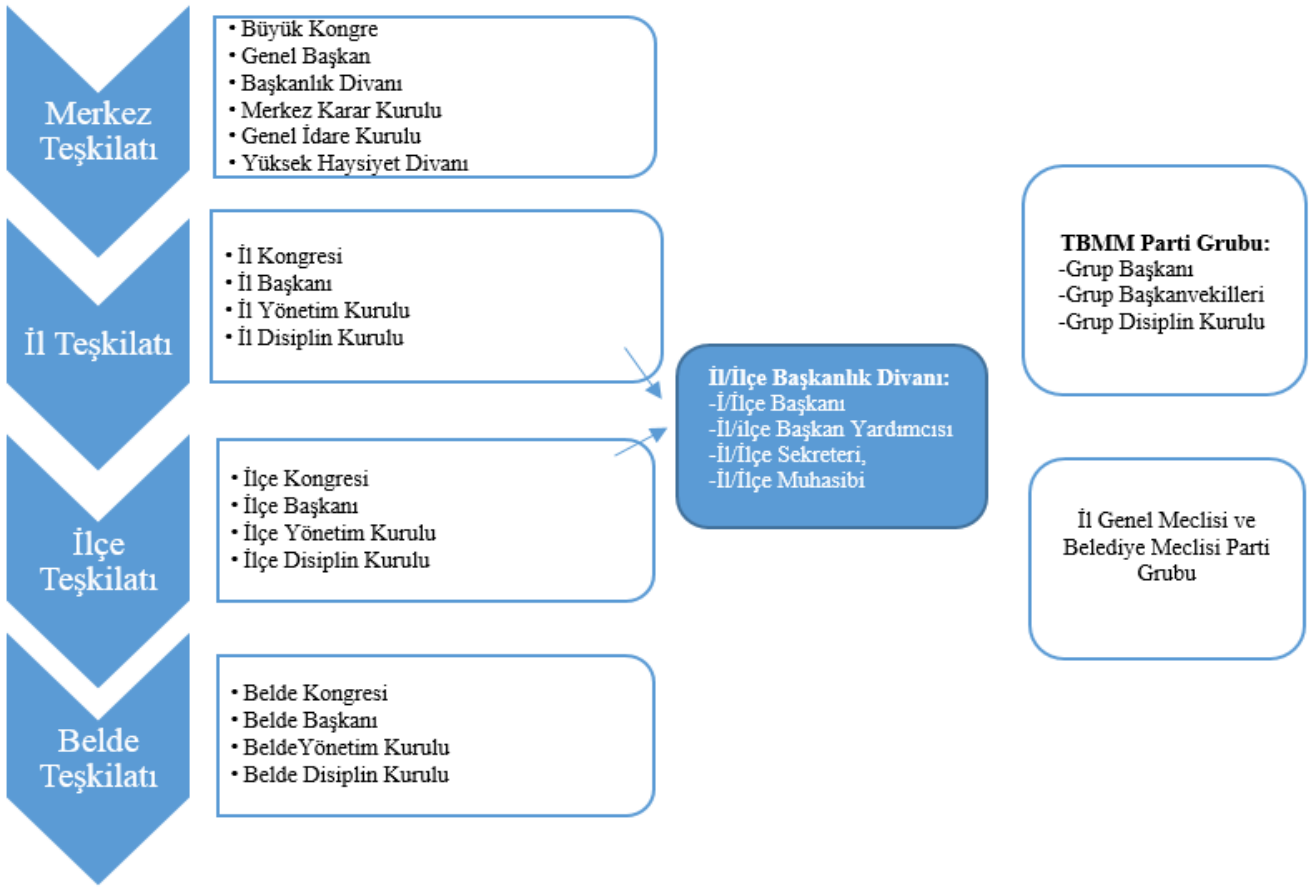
Merkez Teşkilatı

• Büyük Kongre
• Genel Başkan
• Başkanlık Divanı
• Merkez Karar Kurulu
• Genel İdare Kurulu
• Yüksek Haysiyet Divanı

İl Teşkilatı

• İl Kongresi
• İl Başkanı
• İl Yönetim Kurulu
• İl Disiplin Kurulu

İlçe Teşkilatı

• İlçe Kongresi
• İlçe Başkanı
• İlçe Yönetim Kurulu
• İlçe Disiplin Kurulu

Belde Teşkilatı

• Belde Kongresi
• Belde Başkanı
• BeldeYönetim Kurulu
• Belde Disiplin Kurulu

İl/İlçe Başkanlık Divanı:
-İ/İlçe Başkanı
-İl/ilçe Başkan Yardımcısı
-İl/İlçe Sekreteri,
-İl/İlçe Muhasibi

TBMM Parti Grubu:
-Grup Başkanı
-Grup Başkanvekilleri
-Grup Disiplin Kurulu

İl Genel Meclisi ve Belediye Meclisi Parti Grubu